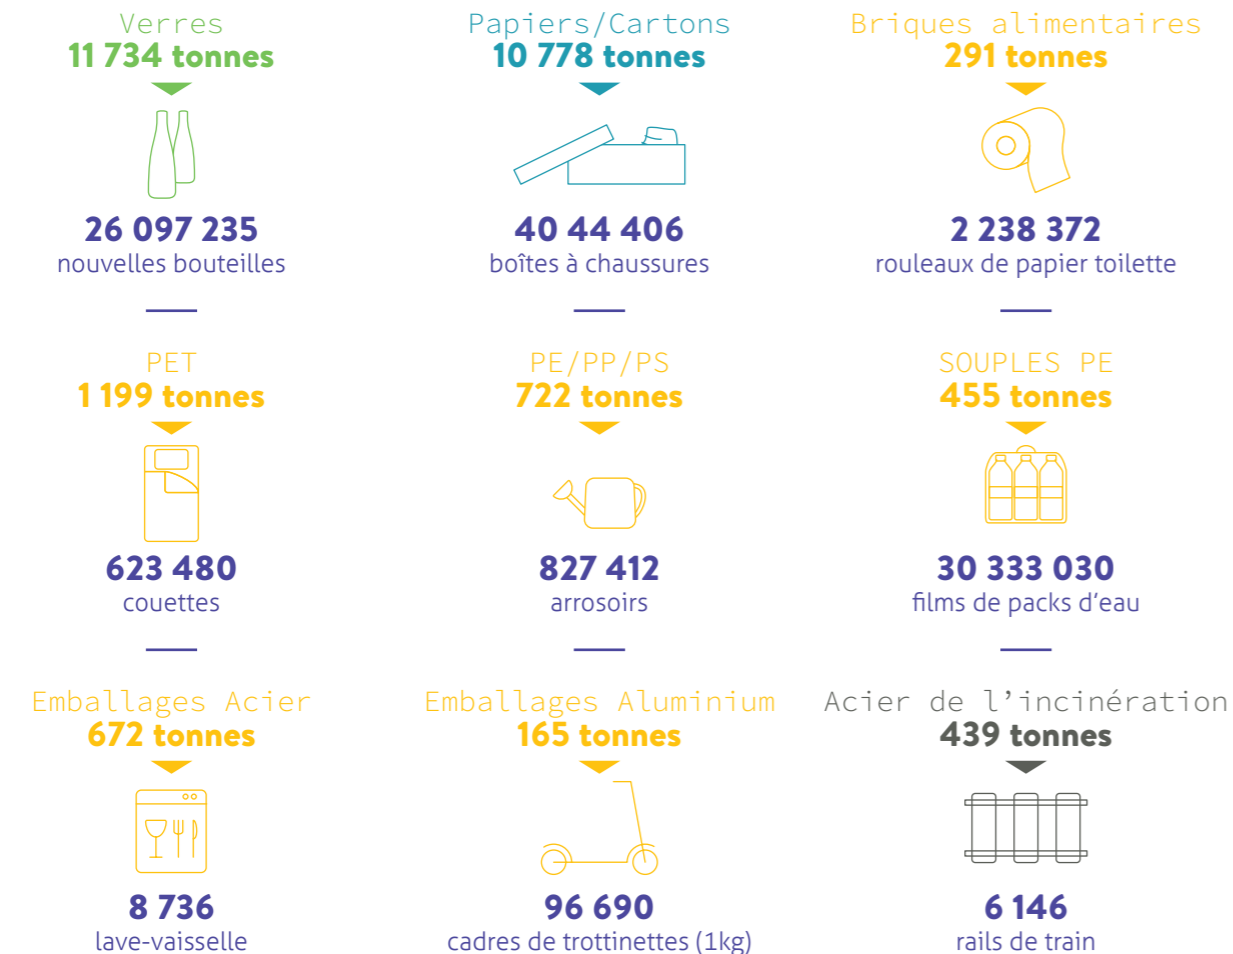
Verres
11 734 tonnes

26 097 235
nouvelles bouteilles

Papiers/Cartons
10 778 tonnes

40 44 406
boîtes à chaussures

Briques alimentaires
291 tonnes

2 238 372
rouleaux de papier toilette

PET
1 199 tonnes

623 480
couettes

PE/PP/PS
722 tonnes

827 412
arrosoirs

SOUPLES PE
455 tonnes

30 333 030
films de packs d'eau

Emballages Acier
672 tonnes

8 736
lave-vaisselle

Emballages Aluminium
165 tonnes

96 690
cadres de trottinettes (1kg)

Acier de l'incinération
439 tonnes

6 146
rails de train